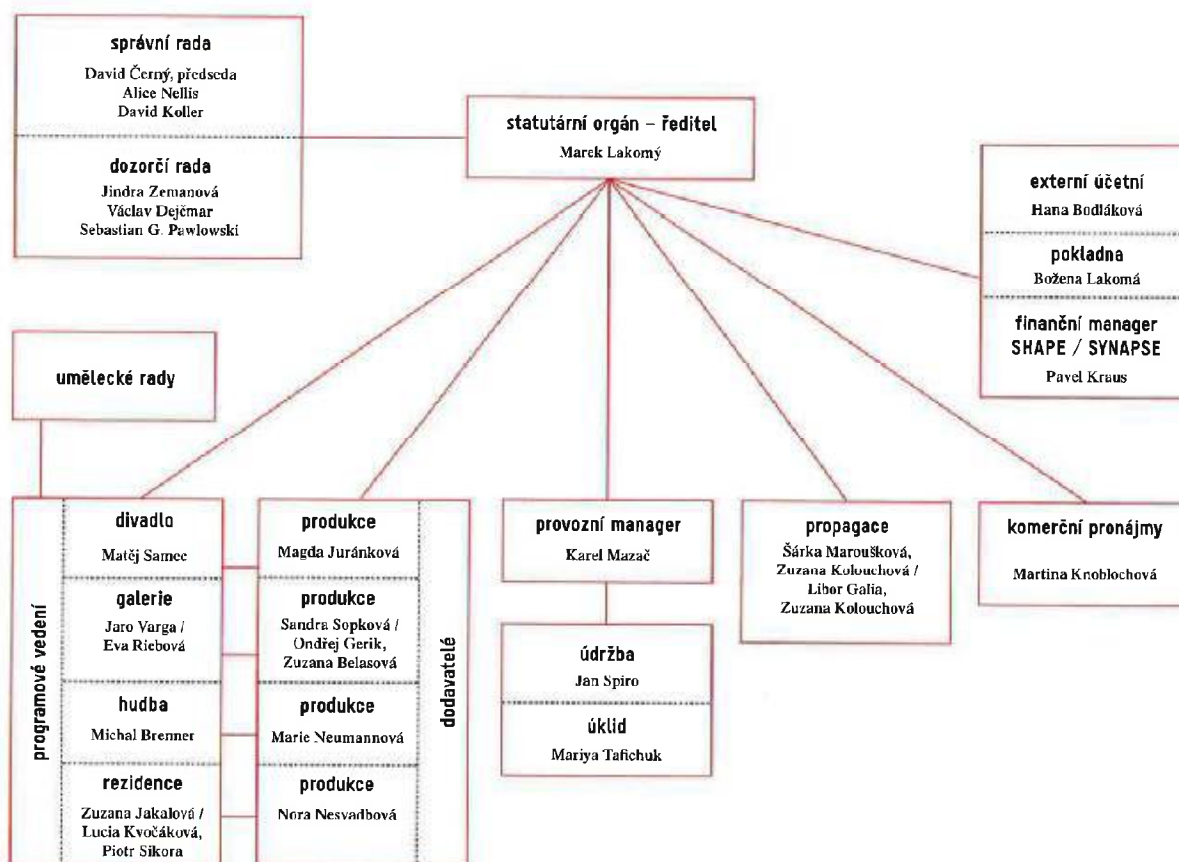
správní rada
David Černý, předseda
Alice Nellis
David Koller

dozorčí rada
Jindra Zemanová
Václav Dejčmar
Sebastian G. Pawlowski

statutární orgán – ředitel
Marek Lakomý

externí účetní
Hana Bodláková

pokladna
Božena Lakomá

finanční manager
SHAPE / SYNAPSE
Pavel Kraus

umělecké rady

programové vedení

divadlo
Matěj Samec

galerie
Jaro Varga /
Eva Riebová

hudba
Michal Brenner

rezidence
Zuzana Jakalová /
Lucia Kvočáková,
Piotr Sikora

produkce
Magda Juránková

produkce
Sandra Sopková /
Ondřej Gerik,
Zuzana Belasová

produkce
Marie Neumannová

produkce
Nora Nesvadbová

dodavatelé

provozní manager
Karel Mazač

údržba
Jan Spiro

úklid
Mariya Tafichuk

propagace
Šárka Maroušková,
Zuzana Kolouchová /
Libor Galia,
Zuzana Kolouchová

komerční pronájmy
Martina Knoblochová